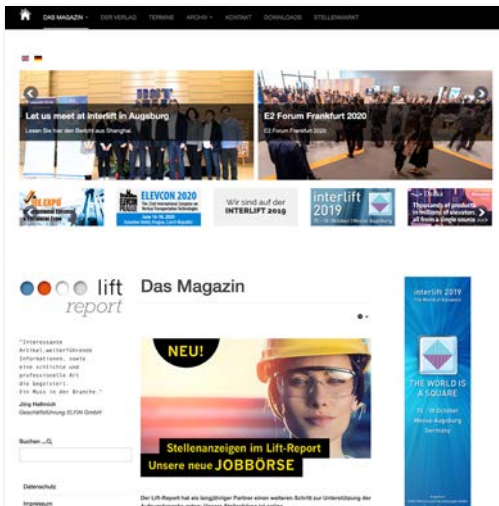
DAS MAGAZIN DER VERLAG TERMINE ARCHIV KONTAKT DOWNLOADS STELLENMARKT

Let us meet at interlift in Augsburg
Lesen Sie hier den Bericht aus Shanghai

E2 Forum Frankfurt 2020
E2 Forum Frankfurt 2020

ELEVCON 2020

Wir sind auf der INTERLIFT 2019

interlift 2019

Thousands of products in millions of elevators. All from a single source

lift report

"Interessante Artikel, weiterführende Informationen, sowie eine schlichte und professionelle Art die begeistert. Ein Muss in der Branche."
Jürg Hallmich
Geschäftsführung ELFIN GmbH

Suchen ...

Datenschutz
Impressum

Das Magazin

NEU!

Stellenanzeigen im Lift-Report
Unsere neue JOBBÖRSE

Der Lift-Report hat als langjähriger Partner einen weiteren Schritt zur Unterstützung der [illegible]

interlift 2019
THE WORLD IS A SQUARE
15 - 18 October
Messe Augsburg
Germany